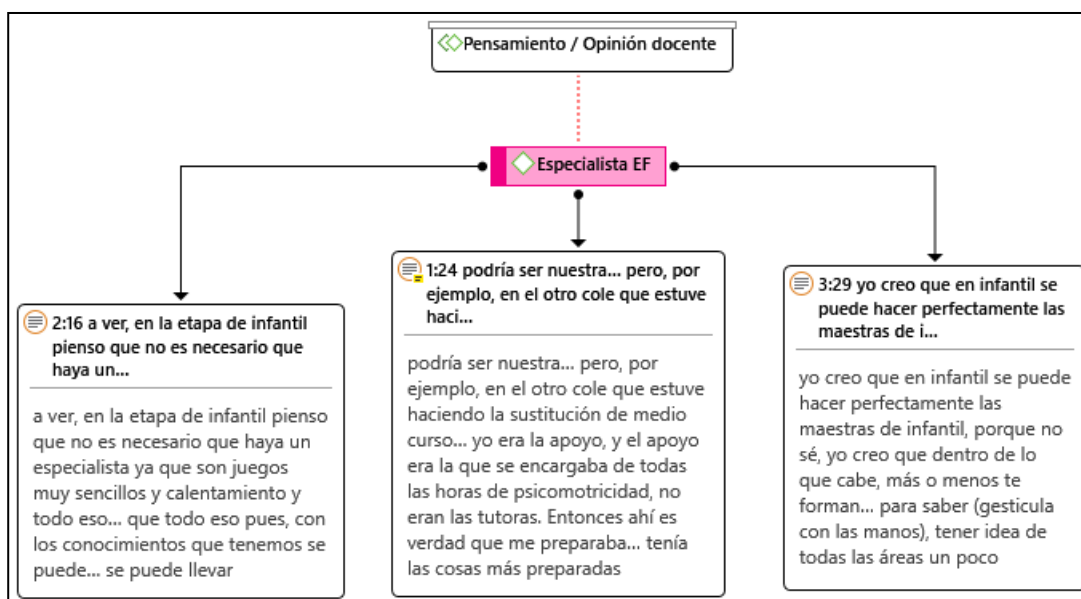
Pensamiento / Opinión docente

Especialista EF

2:16 a ver, en la etapa de infantil pienso que no es necesario que haya un...

a ver, en la etapa de infantil pienso que no es necesario que haya un especialista ya que son juegos muy sencillos y calentamiento y todo eso... que todo eso pues, con los conocimientos que tenemos se puede... se puede llevar

1:24 podría ser nuestra... pero, por ejemplo, en el otro cole que estuve haci...

podría ser nuestra... pero, por ejemplo, en el otro cole que estuve haciendo la sustitución de medio curso... yo era la apoyo, y el apoyo era la que se encargaba de todas las horas de psicomotricidad, no eran las tutoras. Entonces ahí es verdad que me preparaba... tenía las cosas más preparadas

3:29 yo creo que en infantil se puede hacer perfectamente las maestras de i...

yo creo que en infantil se puede hacer perfectamente las maestras de infantil, porque no sé, yo creo que dentro de lo que cabe, más o menos te forman... para saber (gesticula con las manos), tener idea de todas las áreas un poco